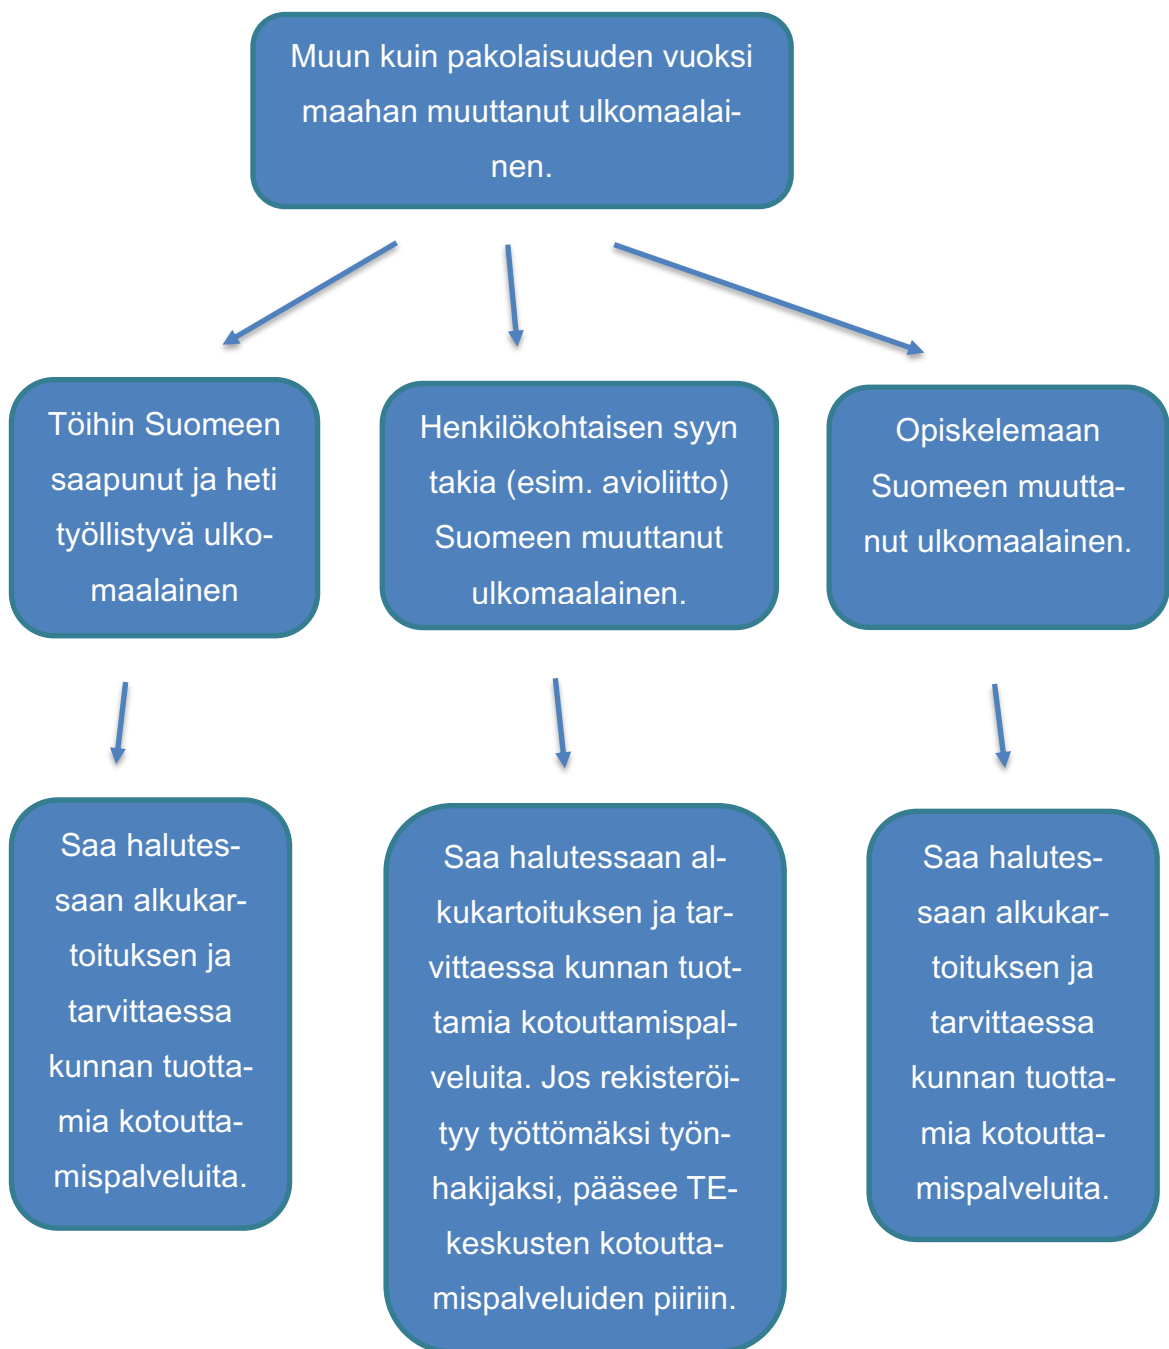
Muun kuin pakolaisuuden vuoksi maahan muuttanut ulkomaalainen.

Töihin Suomeen saapunut ja heti työllistyvä ulkomaalainen

Henkilökohtaisen syyn takia (esim. avioliitto) Suomeen muuttanut ulkomaalainen.

Opiskelemaan Suomeen muuttanut ulkomaalainen.

Saa halutessaan alkukartoituksen ja tarvittaessa kunnan tuottamia kotouttamispalveluita.

Saa halutessaan alkukartoituksen ja tarvittaessa kunnan tuottamia kotouttamispalveluita. Jos rekisteröityy työttömäksi työnhakijaksi, pääsee TE-keskusten kotouttamispalveluiden piiriin.

Saa halutessaan alkukartoituksen ja tarvittaessa kunnan tuottamia kotouttamispalveluita.